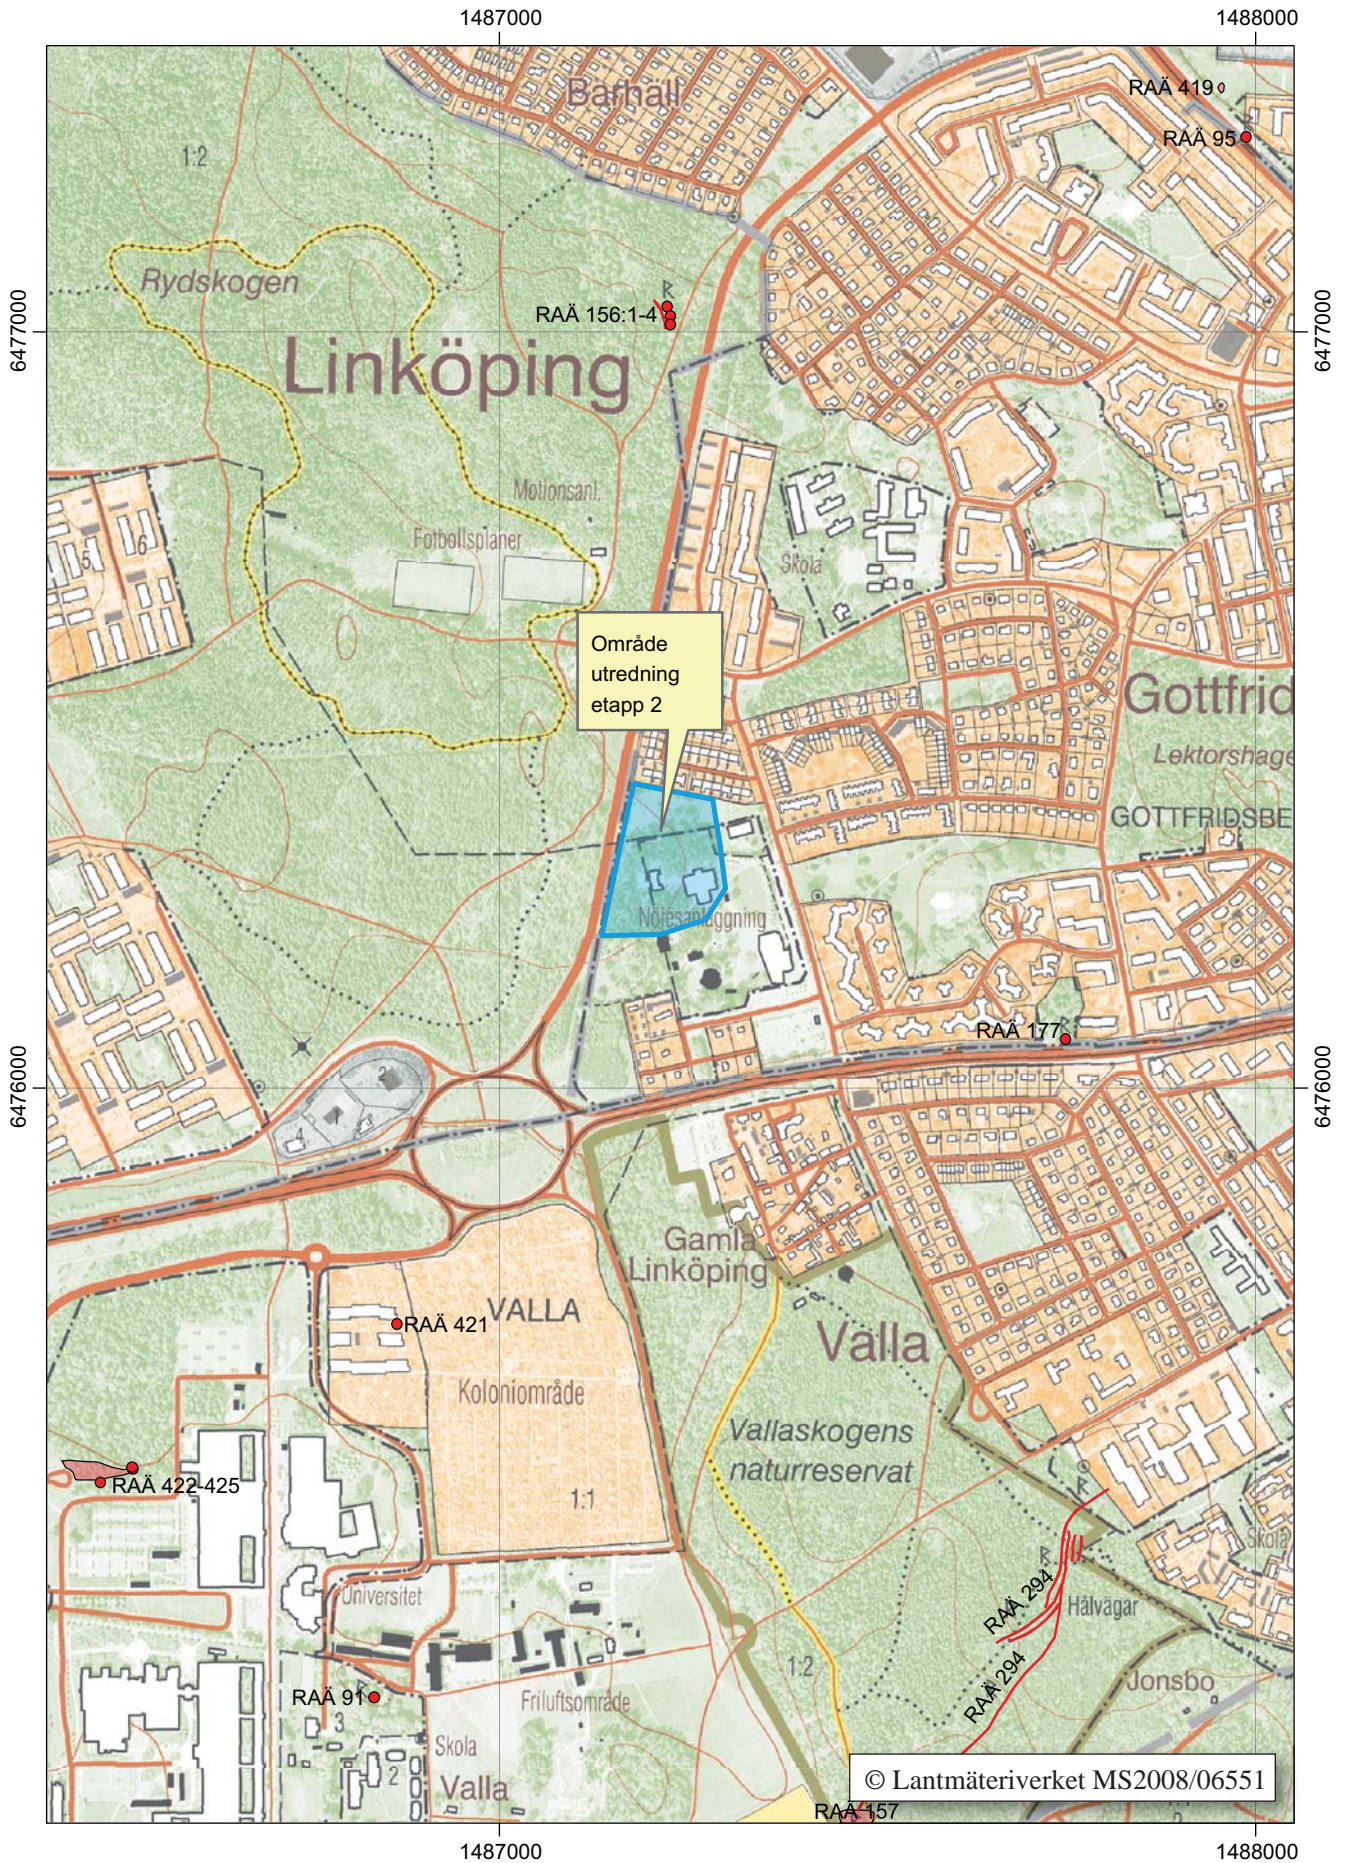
1487000
1488000
6477000
6476000
Barhäll
RAÄ 419
RAÄ 95
1:2
Rydskogen
RAÄ 156:1-4
Linköping
Motionsanl.
Fotbollsplaner
Skola
Område utredning etapp 2
Gottfrid
Lektorshage
GOTTFRIDSBE
Nöjesanläggning
RAÄ 177
Gamla Linköping
Valla
RAÄ 421
VALLA
Koloniområde
Vallaskogens naturreservat
RAÄ 422-425
1:1
RAÄ 294
RAÄ 294
Hälvägar
Skola
Universitet
1:2
RAÄ 91
Friluftsområde
Jonsbo
Skola
Valla
© Lantmäteriverket MS2008/06551
RAÄ 157
1487000
1488000